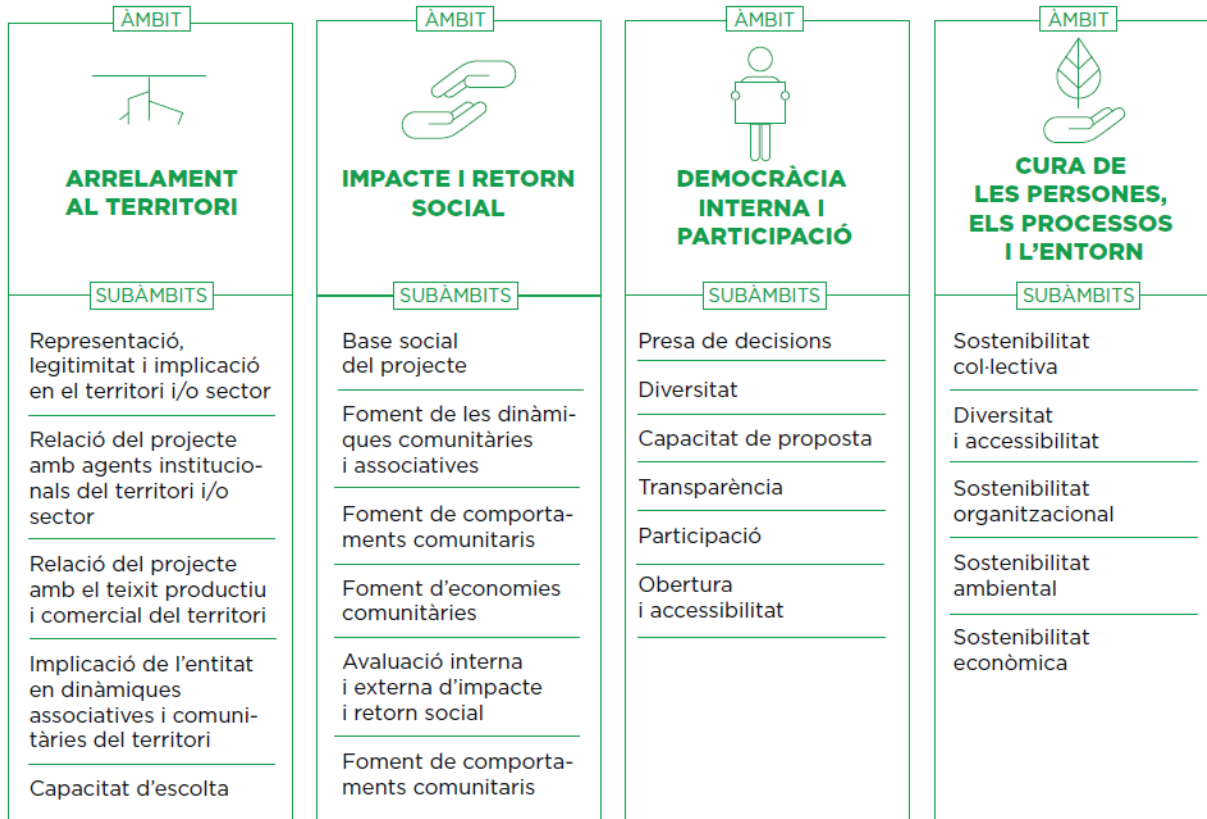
ÀMBIT

ARRELAMENT AL TERRITORI

SUBÀMBITS

Representació, legitimitat i implicació en el territori i/o sector

Relació del projecte amb agents institucionals del territori i/o sector

Relació del projecte amb el teixit productiu i comercial del territori

Implicació de l'entitat en dinàmiques associatives i comunitàries del territori

Capacitat d'escolta

ÀMBIT

IMPACTE I RETORN SOCIAL

SUBÀMBITS

Base social del projecte

Foment de les dinàmiques comunitàries i associatives

Foment de comportaments comunitaris

Foment d'economies comunitàries

Avaluació interna i externa d'impacte i retorn social

Foment de comportaments comunitaris

ÀMBIT

DEMOCRÀCIA INTERNA I PARTICIPACIÓ

SUBÀMBITS

Presa de decisions

Diversitat

Capacitat de proposta

Transparència

Participació

Obertura i accessibilitat

ÀMBIT

CURA DE LES PERSONES, ELS PROCESSOS I L'ENTORN

SUBÀMBITS

Sostenibilitat col·lectiva

Diversitat i accessibilitat

Sostenibilitat organitzacional

Sostenibilitat ambiental

Sostenibilitat econòmica